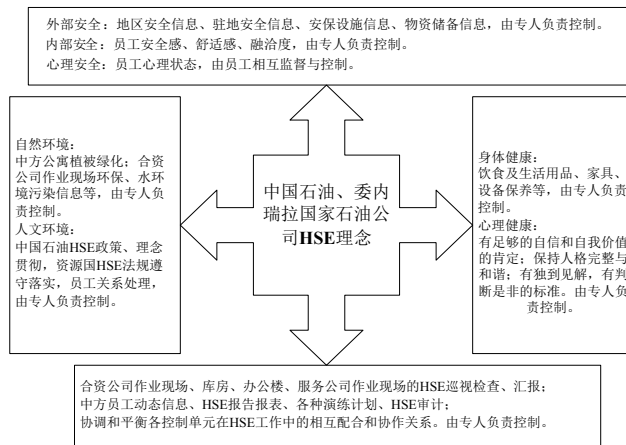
外部安全：地区安全信息、驻地安全信息、安保设施信息、物资储备信息，由专人负责控制。
内部安全：员工安全感、舒适感、融洽度，由专人负责控制。
心理安全：员工心理状态，由员工相互监督与控制。

自然环境：
中方公寓植被绿化；合资公司作业现场环保、水环境污染信息等，由专人负责控制。
人文环境：
中国石油HSE政策、理念贯彻，资源国HSE法规遵守落实，员工关系处理，由专人负责控制。

中国石油、委内瑞拉国家石油公司HSE理念

身体健康：
饮食及生活用品、家具、设备保养等，由专人负责控制。
心理健康：
有足够的自信和自我价值的肯定；保持人格完整与和谐；有独到见解，有判断是非的标准。由专人负责控制。

合资公司作业现场、库房、办公楼、服务公司作业现场的HSE巡视检查、汇报；
中方员工动态信息、HSE报告报表、各种演练计划、HSE审计；
协调和平衡各控制单元在HSE工作中的相互配合和协作关系。由专人负责控制。